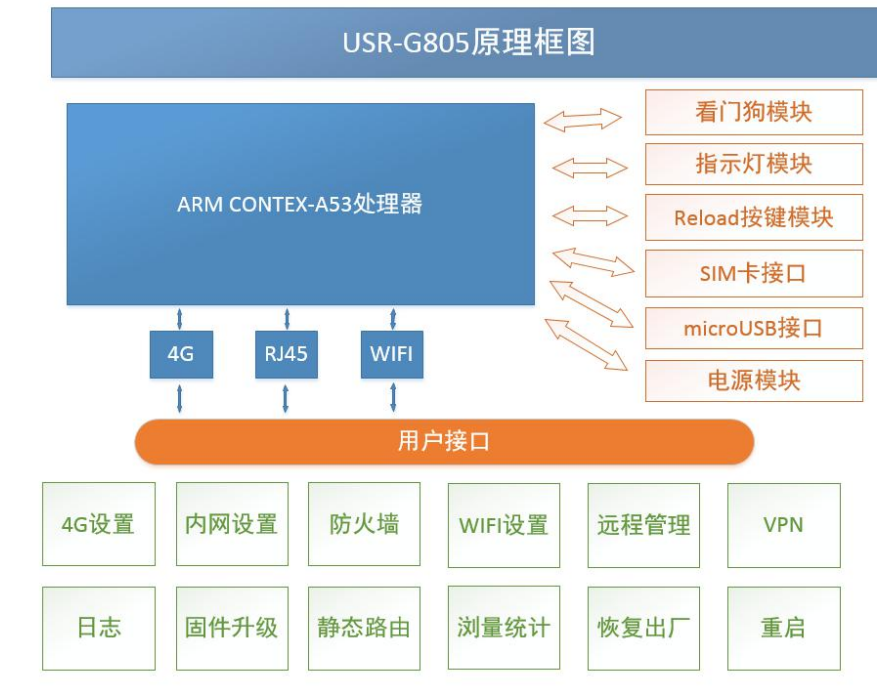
USR-G805原理框图

ARM CONTEX-A53处理器

看门狗模块
指示灯模块
Reload按键模块
SIM卡接口
microUSB接口
电源模块

4G
RJ45
WIFI

用户接口

4G设置
内网设置
防火墙
WIFI设置
远程管理
VPN

日志
固件升级
静态路由
浏量统计
恢复出厂
重启